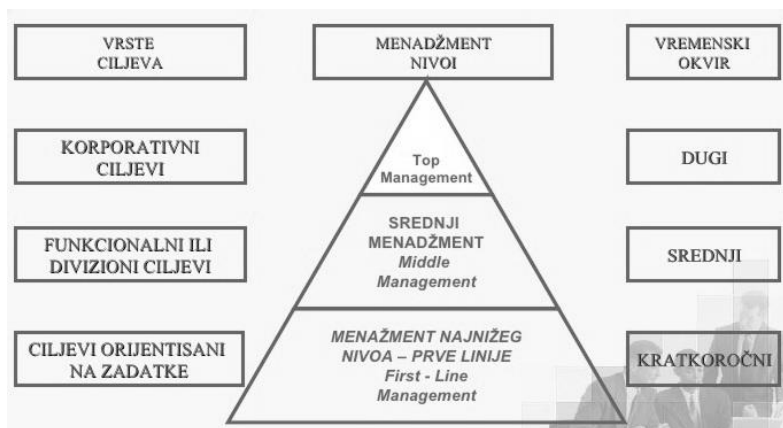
VRSTE CILJEVA

MENADŽMENT NIVOI

VREMENSKI OKVIR

KORPORATIVNI CILJEVI

Top Management

DUGI

FUNKCIONALNI ILI DIVIZIONI CILJEVI

SREDNJI MENADŽMENT
Middle Management

SREDNJI

CILJEVI ORIJENTISANI NA ZADATKE

MENAŽMENT NAJNIŽEG NIVOA – PRVE LINIJE
First - Line Management

KRATKOROČNI